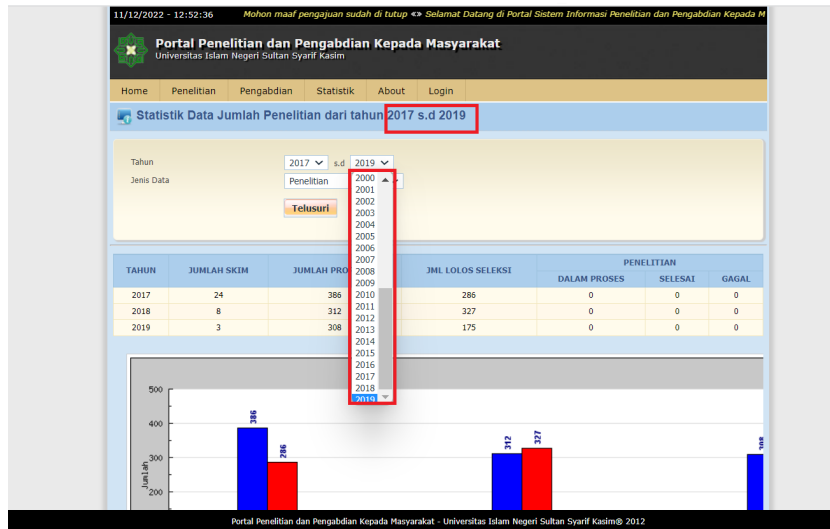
11/12/2022 - 12:52:36 Mohon maaf pengajuan sudah di tutup «» Selamat Datang di Portal Sistem Informasi Penelitian dan Pengabdian Kepada M

Portal Penelitian dan Pengabdian Kepada Masyarakat
Universitas Islam Negeri Sultan Syarif Kasim

Home | Penelitian | Pengabdian | Statistik | About | Login

Statistik Data Jumlah Penelitian dari tahun 2017 s.d 2019

Tahun 2017 s.d 2019
Jenis Data Penelitian
Telusuri

2000
2001
2002
2003
2004
2005
2006
2007
2008
2009
2010
2011
2012
2013
2014
2015
2016
2017
2018
2019

| TAHUN | JUMLAH SKIM | JUMLAH PROS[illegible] | JML LOLOS SELEKSI | PENELITIAN DALAM PROSES | SELESAI | GAGAL |
|---|---|---|---|---|---|---|
| 2017 | 24 | 386 | 286 | 0 | 0 | 0 |
| 2018 | 8 | 312 | 327 | 0 | 0 | 0 |
| 2019 | 3 | 308 | 175 | 0 | 0 | 0 |

500
400
300
200
Jumlah
386
286
312
327
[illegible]

Portal Penelitian dan Pengabdian Kepada Masyarakat - Universitas Islam Negeri Sultan Syarif Kasim® 2012